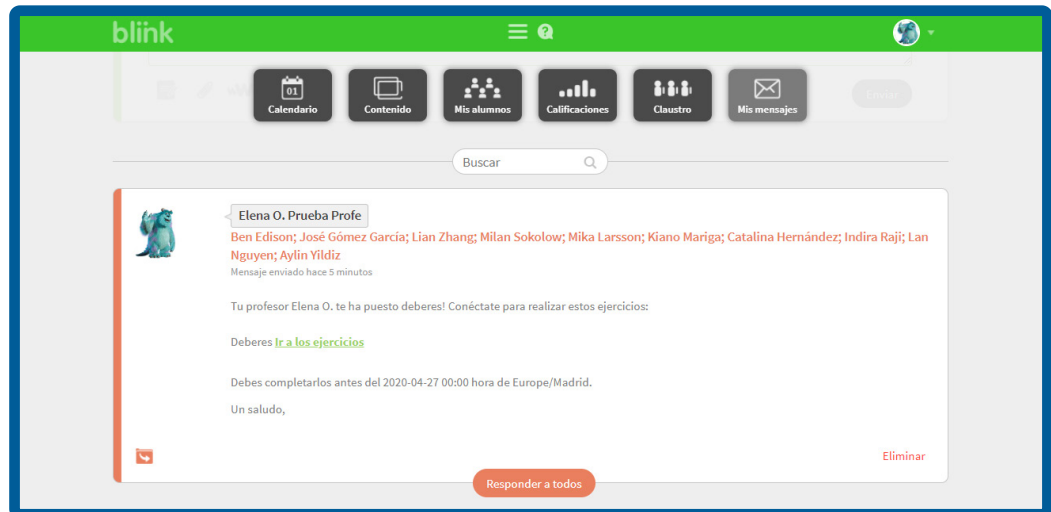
blink

01
Calendario
Contenido
Mis alumnos
Calificaciones
Claustro
Mis mensajes

Enviar

Buscar

Elena O. Prueba Profe
Ben Edison; José Gómez García; Lian Zhang; Milan Sokolow; Mika Larsson; Kiano Mariga; Catalina Hernández; Indira Raji; Lan Nguyen; Aylin Yildiz
Mensaje enviado hace 5 minutos

Tu profesor Elena O. te ha puesto deberes! Conéctate para realizar estos ejercicios:

Deberes Ir a los ejercicios

Debes completarlos antes del 2020-04-27 00:00 hora de Europe/Madrid.

Un saludo,

Eliminar

Responder a todos